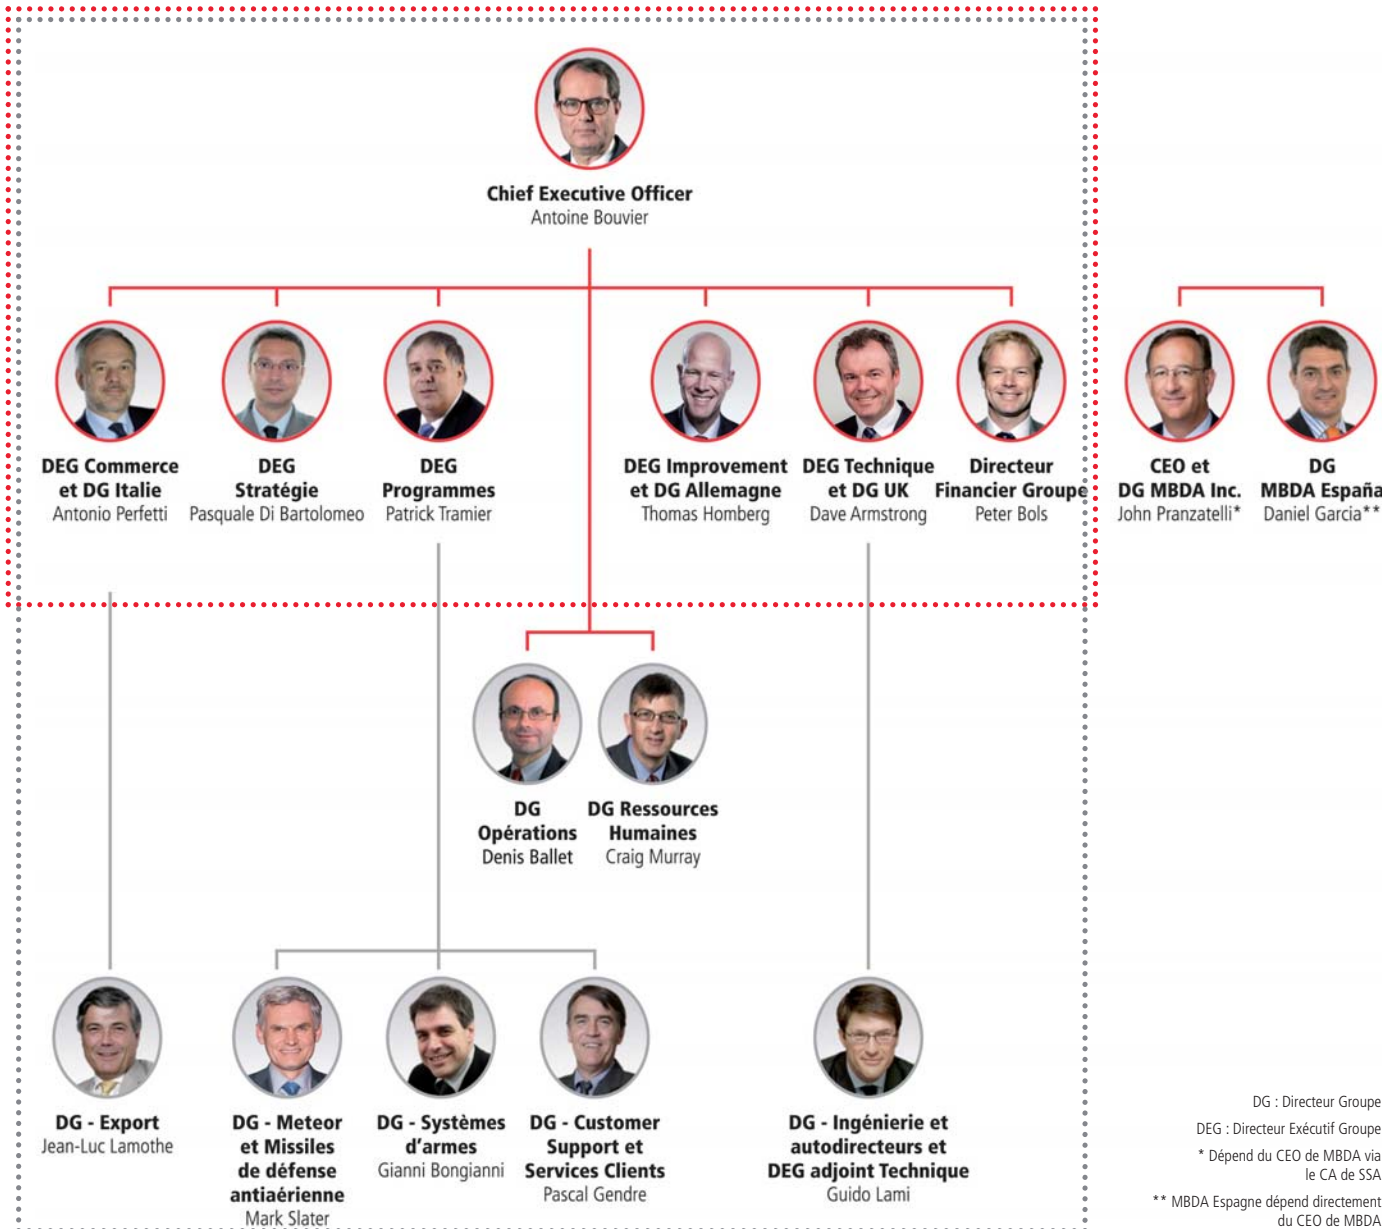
Chief Executive Officer
Antoine Bouvier

DEG Commerce et DG Italie
Antonio Perfetti

DEG Stratégie
Pasquale Di Bartolomeo

DEG Programmes
Patrick Tramier

DEG Improvement et DG Allemagne
Thomas Homberg

DEG Technique et DG UK
Dave Armstrong

Directeur Financier Groupe
Peter Bols

CEO et DG MBDA Inc.
John Pranzatelli*

DG MBDA España
Daniel Garcia**

DG Opérations
Denis Ballet

DG Ressources Humaines
Craig Murray

DG - Export
Jean-Luc Lamothe

DG - Meteor et Missiles de défense antiaérienne
Mark Slater

DG - Systèmes d'armes
Gianni Bongianni

DG - Customer Support et Services Clients
Pascal Gendre

DG - Ingénierie et autodirecteurs et DEG adjoint Technique
Guido Lami

DG : Directeur Groupe

DEG : Directeur Exécutif Groupe

* Dépend du CEO de MBDA via le CA de SSA

** MBDA Espagne dépend directement du CEO de MBDA